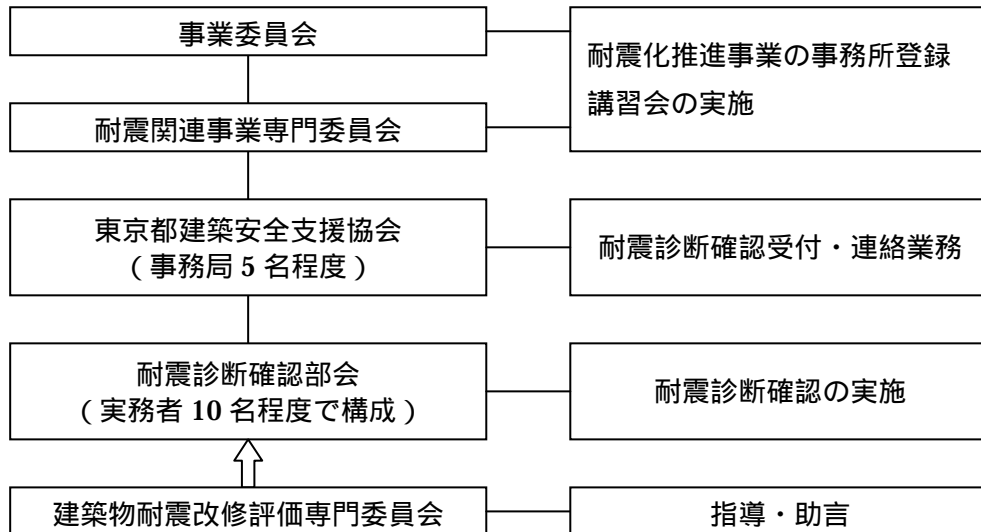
事業委員会

耐震関連事業専門委員会

耐震化推進事業の事務所登録
講習会の実施

東京都建築安全支援協会
（事務局 5 名程度）

耐震診断確認受付・連絡業務

耐震診断確認部会
（実務者 10 名程度で構成）

耐震診断確認の実施

建築物耐震改修評価専門委員会

指導・助言